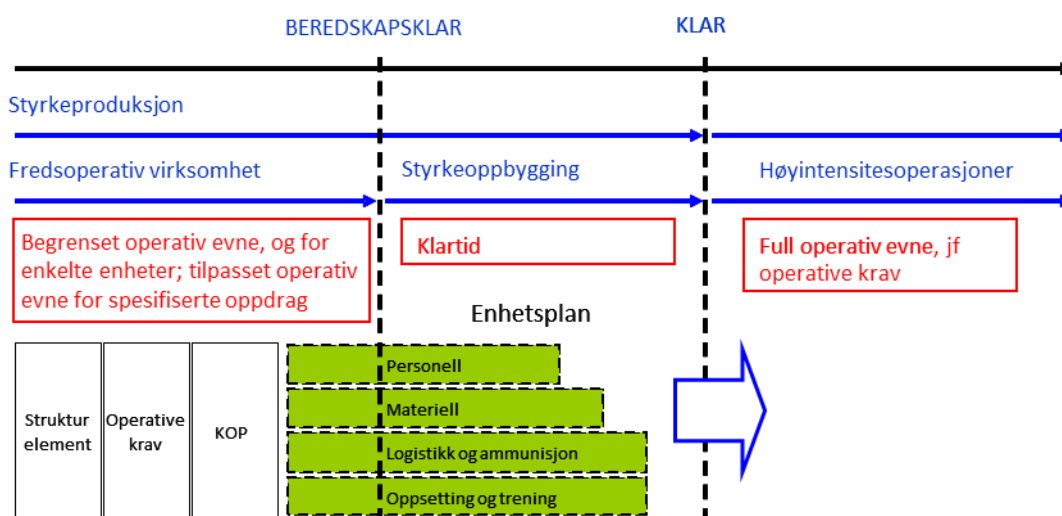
BEREDSKAPSKLAR

KLAR

Styrkeproduksjon

Fredsoperativ virksomhet

Styrkeoppbygging

Høyintensitesoperasjoner

Begrenset operativ evne, og for enkelte enheter; tilpasset operativ evne for spesifiserte oppdrag

Klartid

Full operativ evne, jf operative krav

Enhetsplan

Struktur element

Operative krav

KOP

Personell

Materiell

Logistikk og ammunisjon

Oppsetting og trening